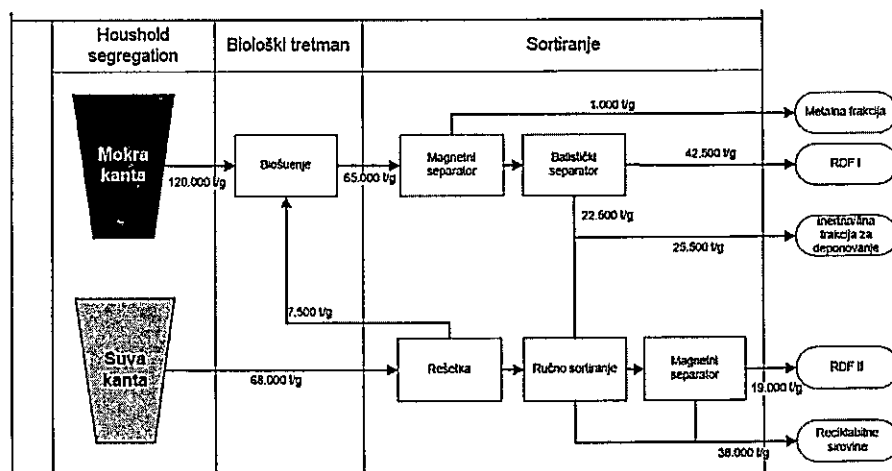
| Houshold segregation | Biološki tretman | Sortiranje |
|---|---|---|

Mokra kanta

120.000 t/g

Biosušenje

65.000 t/g

Magnetni separator

1.000 t/g

Metalna frakcija

Balistički separator

42.500 t/g

RDF I

22.500 t/g

25.500 t/g

Inertna/fina frakcija za deponovanje

7.500 t/g

Suva kanta

68.000 t/g

Rešetka

Ručno sortiranje

Magnetni separator

19.000 t/g

RDF II

38.000 t/g

Reciklabilne sirovine